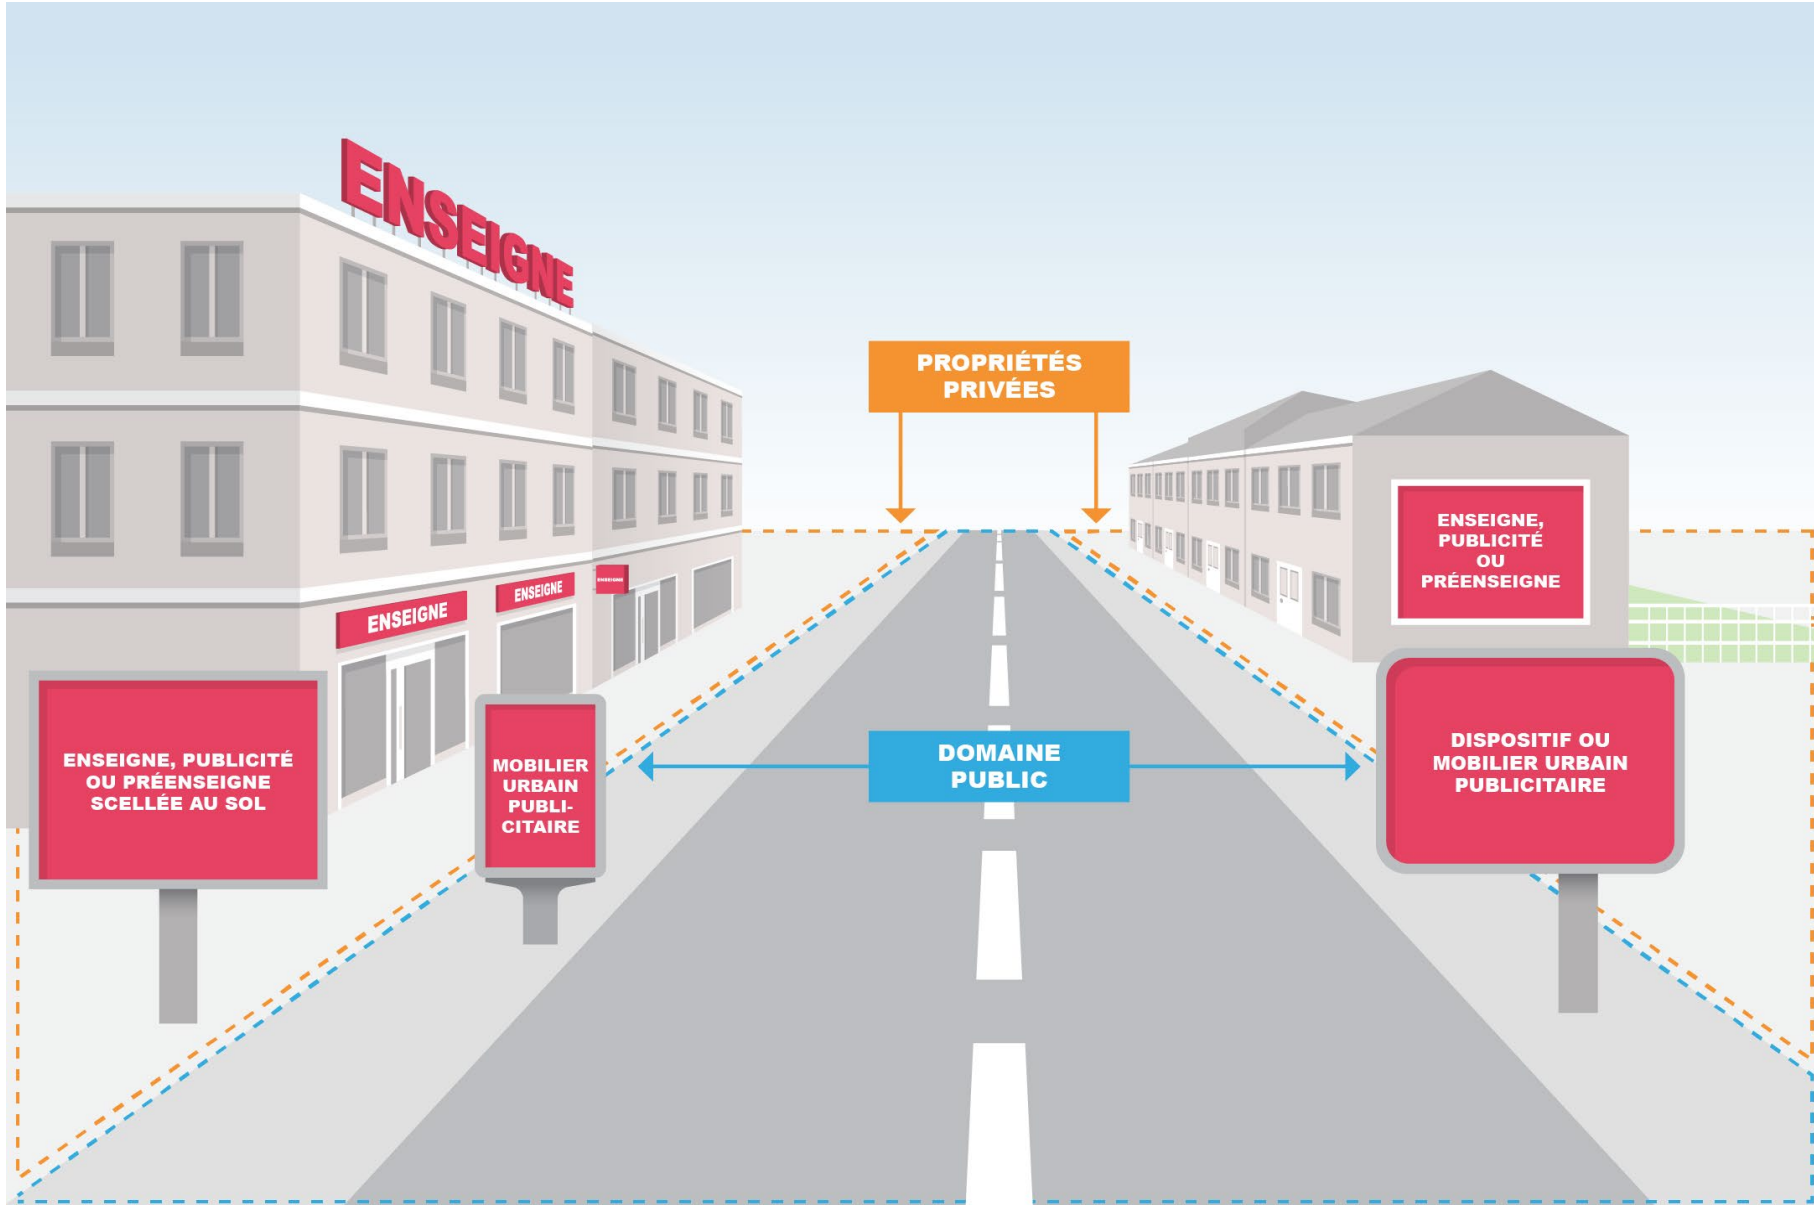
ENSEIGNE

PROPRIÉTÉS PRIVÉES

ENSEIGNE

ENSEIGNE

ENSEIGNE

ENSEIGNE, PUBLICITÉ OU PRÉENSEIGNE

ENSEIGNE, PUBLICITÉ OU PRÉENSEIGNE SCELLÉE AU SOL

MOBILIER URBAIN PUBLICITAIRE

DOMAINE PUBLIC

DISPOSITIF OU MOBILIER URBAIN PUBLICITAIRE